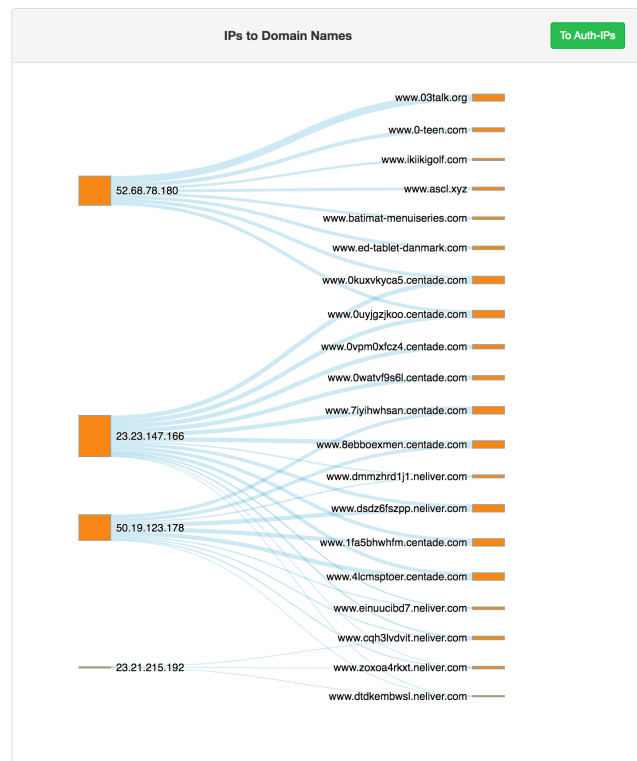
IPs to Domain Names

To Auth-IPs

52.68.78.180

23.23.147.166

50.19.123.178

23.21.215.192

www.03talk.org
www.0-teen.com
www.ikiikigolf.com
www.ascl.xyz
www.batimat-menuiseries.com
www.ed-tablet-danmark.com
www.0kuxvkyca5.centade.com
www.0uyjgzjkoo.centade.com
www.0vpm0xfcz4.centade.com
www.0watvf9s6l.centade.com
www.7iyihwhsan.centade.com
www.8ebboexmen.centade.com
www.dmmzhrd1j1.neliver.com
www.dsdz6fszpp.neliver.com
www.1fa5bhwhfm.centade.com
www.4lcmsptoer.centade.com
www.einuucibd7.neliver.com
www.cqh3lvdvit.neliver.com
www.zoxoa4rkxt.neliver.com
www.dtdkembwsl.neliver.com